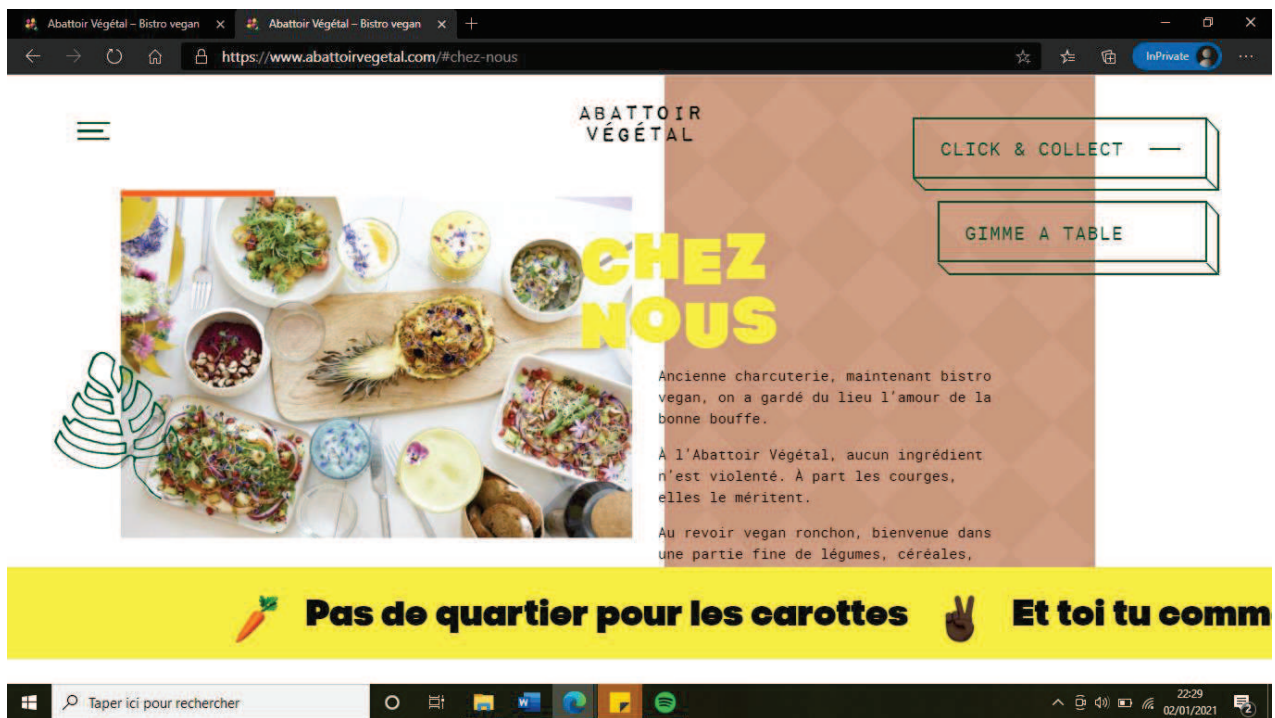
Abattoir Végétal – Bistro vegan ×   Abattoir Végétal – Bistro vegan ×   +

https://www.abattoirvegetal.com/#chez-nous

InPrivate

ABATTOIR
VÉGÉTAL

CLICK & COLLECT

GIMME A TABLE

CHEZ
NOUS

Ancienne charcuterie, maintenant bistro vegan, on a gardé du lieu l'amour de la bonne bouffe.

À l'Abattoir Végétal, aucun ingrédient n'est violenté. À part les courges, elles le méritent.

Au revoir vegan ronchon, bienvenue dans une partie fine de légumes, céréales,

Pas de quartier pour les carottes   Et toi tu comm

Taper ici pour rechercher

22:29
02/01/2021